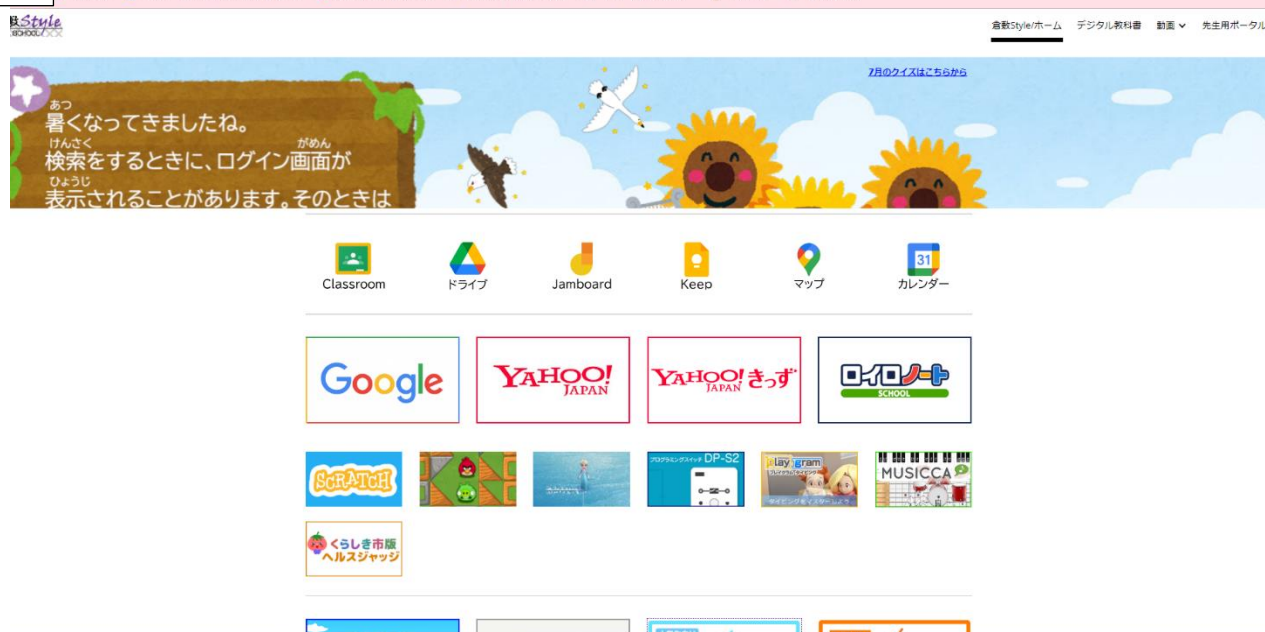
敷Style
SCHOOL

倉敷Style/ホーム　デジタル教科書　動画　先生用ポータル

7月のクイズはこちらから

あつ
暑くなってきましたね。
けんさく　がめん
検索をするときに、ログイン画面が
ひょうじ
表示されることがあります。そのときは

Classroom
ドライブ
Jamboard
Keep
マップ
31
カレンダー

Google
YAHOO! JAPAN
YAHOO! JAPAN きっず
ロイロノート SCHOOL

SCRATCH
プログラミングスイッチ DP-S2
playgram
MUSICCA

くらしき市版 ヘルスジャッジ